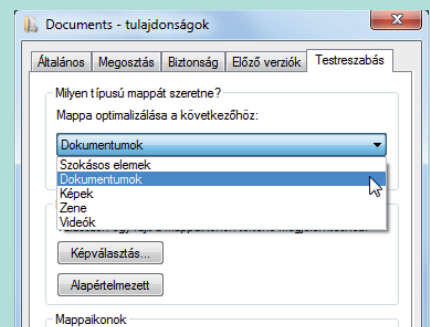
Documents - tulajdonságok

Általános | Megosztás | Biztonság | Előző verziók | Testreszabás

Milyen típusú mappát szeretne?

Mappa optimalizálása a következőhöz:

Dokumentumok

Szokásos elemek
Dokumentumok
Képek
Zene
Videók

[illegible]

Képválasztás...

Alapértelmezett

Mappaikonok